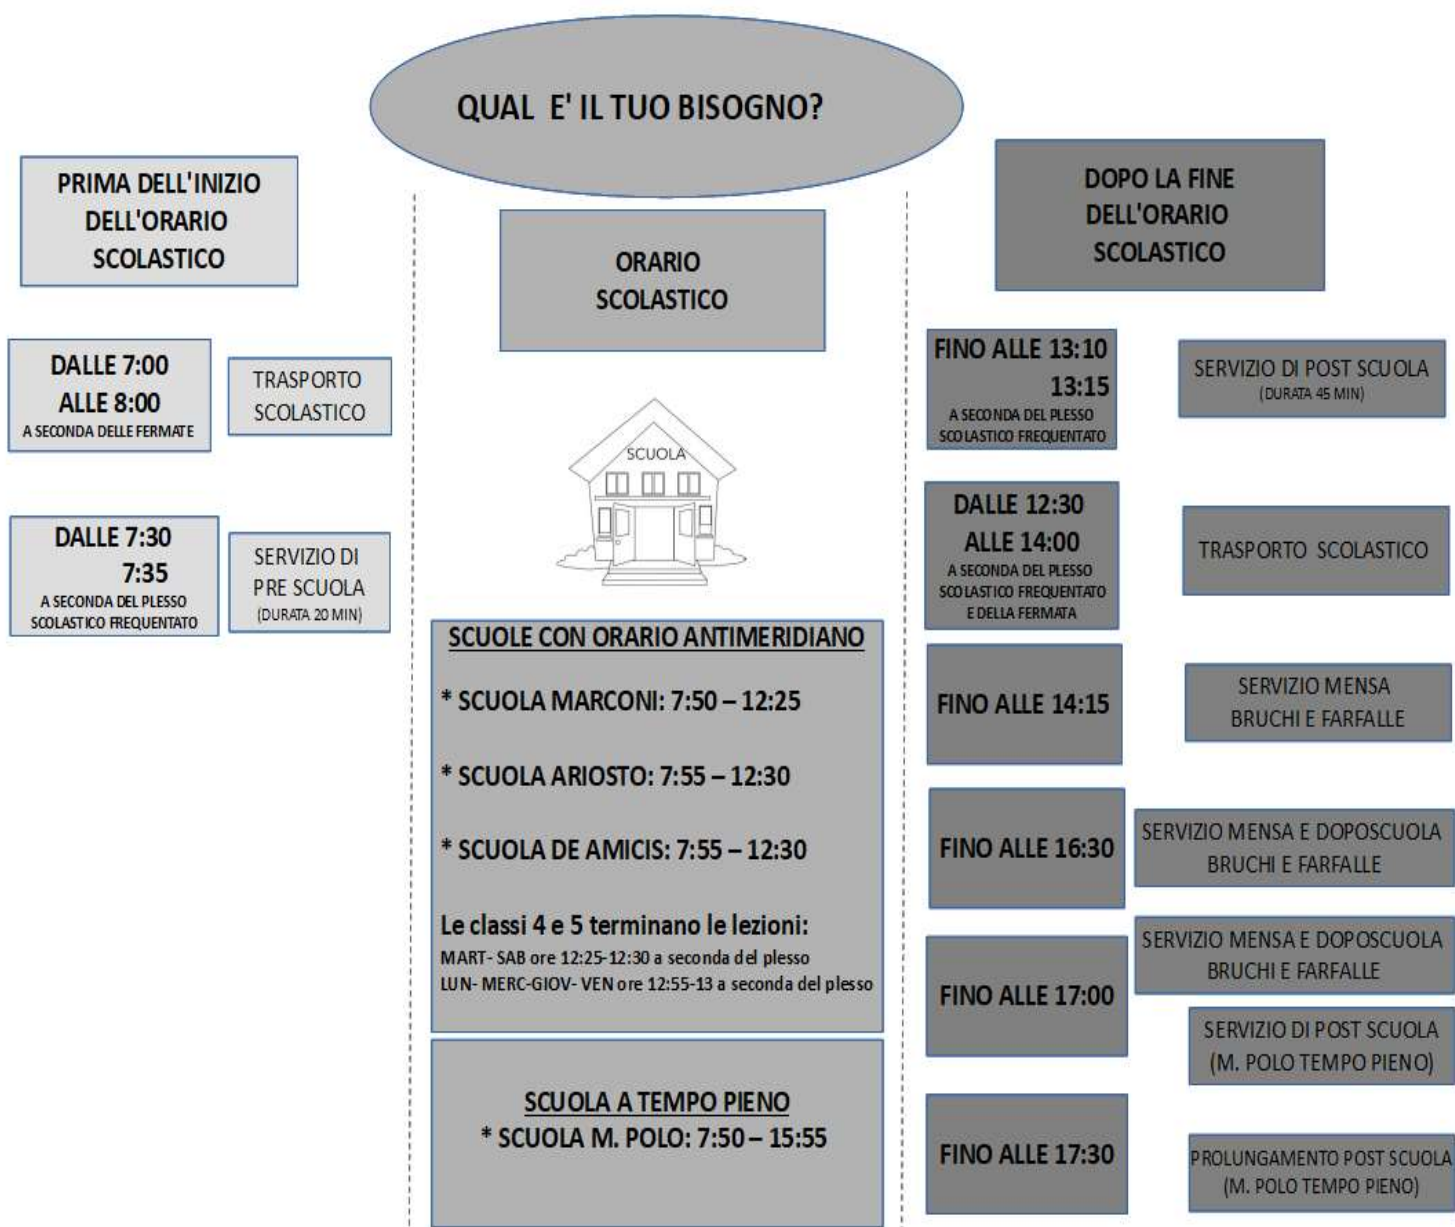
QUAL E' IL TUO BISOGNO?

PRIMA DELL'INIZIO DELL'ORARIO SCOLASTICO

DALLE 7:00
ALLE 8:00
A SECONDA DELLE FERMATE

TRASPORTO SCOLASTICO

DALLE 7:30
7:35
A SECONDA DEL PLESSO SCOLASTICO FREQUENTATO

SERVIZIO DI PRE SCUOLA
(DURATA 20 MIN)

ORARIO SCOLASTICO

SCUOLA

SCUOLE CON ORARIO ANTIMERIDIANO

* SCUOLA MARCONI: 7:50 – 12:25

* SCUOLA ARIOSTO: 7:55 – 12:30

* SCUOLA DE AMICIS: 7:55 – 12:30

Le classi 4 e 5 terminano le lezioni:
MART- SAB ore 12:25-12:30 a seconda del plesso
LUN- MERC-GIOV- VEN ore 12:55-13 a seconda del plesso

SCUOLA A TEMPO PIENO
* SCUOLA M. POLO: 7:50 – 15:55

DOPO LA FINE DELL'ORARIO SCOLASTICO

FINO ALLE 13:10
13:15
A SECONDA DEL PLESSO SCOLASTICO FREQUENTATO

SERVIZIO DI POST SCUOLA
(DURATA 45 MIN)

DALLE 12:30
ALLE 14:00
A SECONDA DEL PLESSO SCOLASTICO FREQUENTATO E DELLA FERMATA

TRASPORTO SCOLASTICO

FINO ALLE 14:15

SERVIZIO MENSA BRUCHI E FARFALLE

FINO ALLE 16:30

SERVIZIO MENSA E DOPOSCUOLA BRUCHI E FARFALLE

FINO ALLE 17:00

SERVIZIO MENSA E DOPOSCUOLA BRUCHI E FARFALLE

SERVIZIO DI POST SCUOLA (M. POLO TEMPO PIENO)

FINO ALLE 17:30

PROLUNGAMENTO POST SCUOLA (M. POLO TEMPO PIENO)